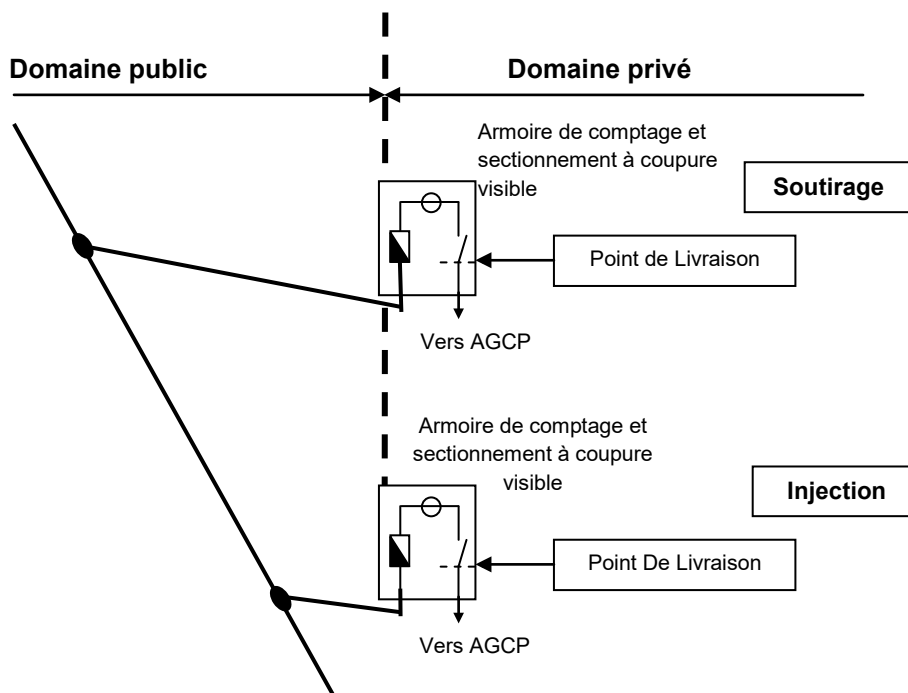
Domaine public

Domaine privé

Armoire de comptage et sectionnement à coupure visible

Soutirage

Point de Livraison

Vers AGCP

Armoire de comptage et sectionnement à coupure visible

Injection

Point De Livraison

Vers AGCP